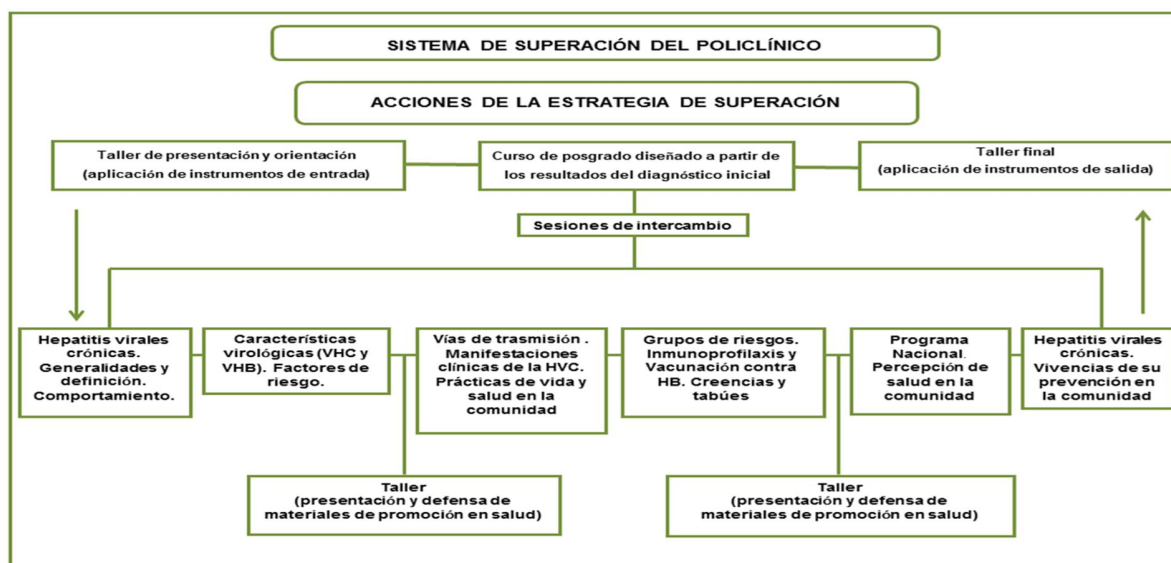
SISTEMA DE SUPERACIÓN DEL POLICLÍNICO

ACCIONES DE LA ESTRATEGIA DE SUPERACIÓN

Taller de presentación y orientación (aplicación de instrumentos de entrada)

Curso de posgrado diseñado a partir de los resultados del diagnóstico inicial

Taller final (aplicación de instrumentos de salida)

Sesiones de intercambio

Hepatitis virales crónicas. Generalidades y definición. Comportamiento.

Características virológicas (VHC y VHB). Factores de riesgo.

Vías de trasmisión . Manifestaciones clínicas de la HVC. Prácticas de vida y salud en la comunidad

Grupos de riesgos. Inmunoprofilaxis y Vacunación contra HB. Creencias y tabúes

Programa Nacional. Percepción de salud en la comunidad

Hepatitis virales crónicas. Vivencias de su prevención en la comunidad

Taller (presentación y defensa de materiales de promoción en salud)

Taller (presentación y defensa de materiales de promoción en salud)